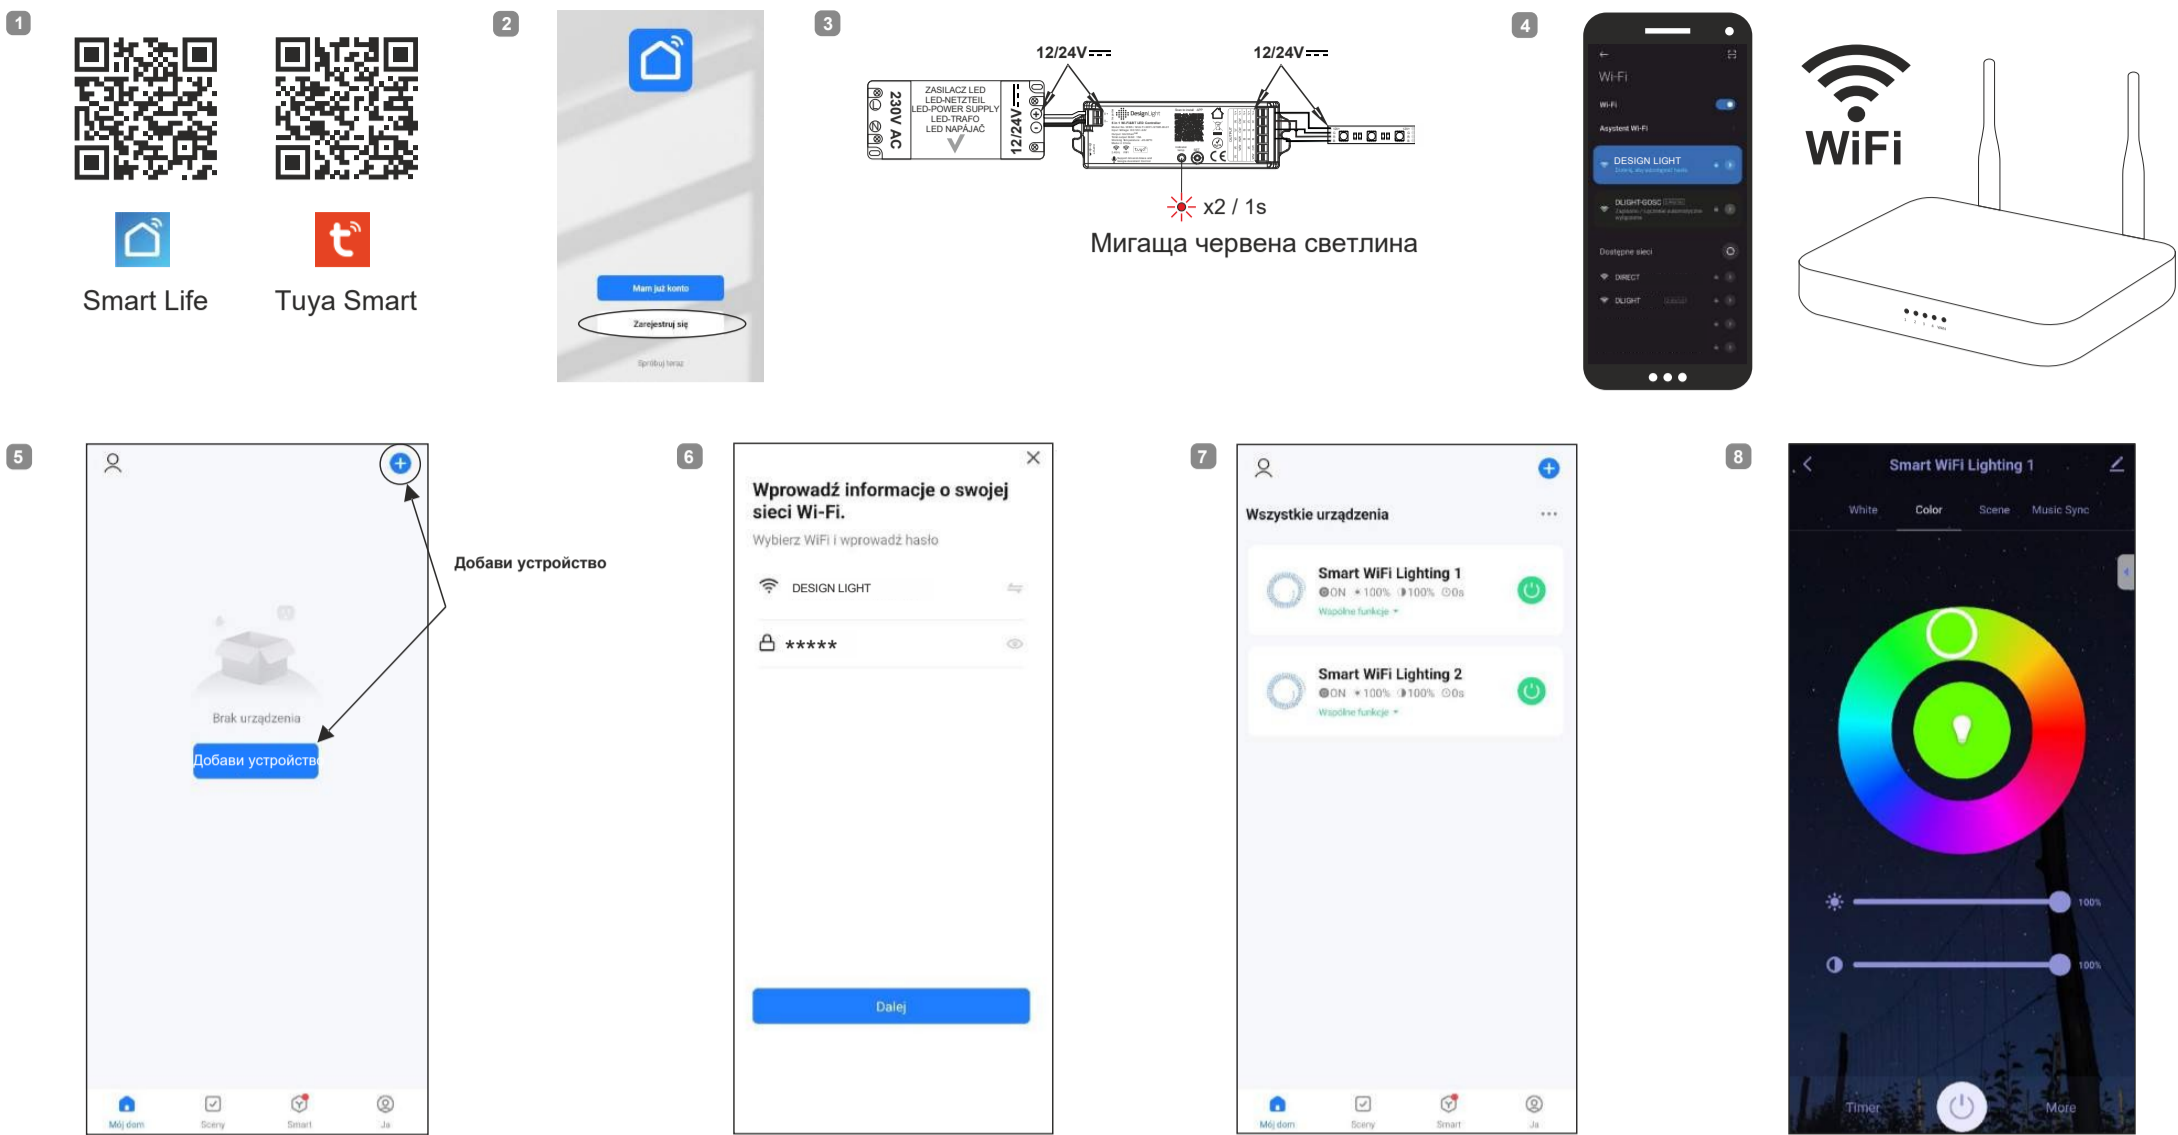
1

Smart Life

Tuya Smart

2

Mam już konto

Zarejestruj się

Spróbuj teraz

3

12/24V

12/24V

ZASILACZ LED
LED-NETZTEIL
LED-POWER SUPPLY
LED-TRAFO
LED NAPÁJAČ

230V AC

12/24V

x2 / 1s

Мигаща червена светлина

4

Wi-Fi

Wi-Fi

Asystent Wi-Fi

DESIGN LIGHT

DLIGHT-GOSC

Dostępne sieci

DIRECT

DLIGHT

WiFi

5

Добави устройство

Brak urządzenia

Добави устройство

Mój dom Sceny Smart Ja

6

Wprowadź informacje o swojej sieci Wi-Fi.

Wybierz WiFi i wprowadź hasło

DESIGN LIGHT

*****

Dalej

7

Wszystkie urządzenia

Smart WiFi Lighting 1
ON 100% 100% 0s
Wspólne funkcje

Smart WiFi Lighting 2
ON 100% 100% 0s
Wspólne funkcje

Mój dom Sceny Smart Ja

8

Smart WiFi Lighting 1

White Color Scene Music Sync

100%

100%

Timer More